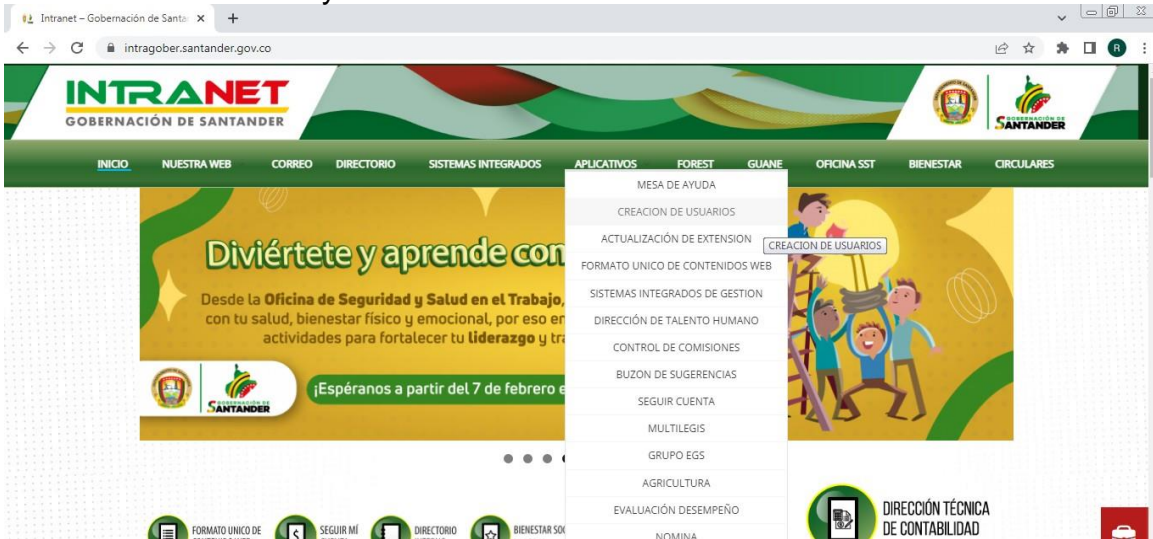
Intranet – Gobernación de Santa ×
intragober.santander.gov.co

INTRANET
GOBERNACIÓN DE SANTANDER

GOBERNACIÓN DE SANTANDER

INICIO NUESTRA WEB CORREO DIRECTORIO SISTEMAS INTEGRADOS APLICATIVOS FOREST GUANE OFICINA SST BIENESTAR CIRCULARES

MESA DE AYUDA
CREACION DE USUARIOS
ACTUALIZACIÓN DE EXTENSION
FORMATO UNICO DE CONTENIDOS WEB
SISTEMAS INTEGRADOS DE GESTION
DIRECCIÓN DE TALENTO HUMANO
CONTROL DE COMISIONES
BUZON DE SUGERENCIAS
SEGUIR CUENTA
MULTILEGIS
GRUPO EGS
AGRICULTURA
EVALUACIÓN DESEMPEÑO
NOMINA

CREACION DE USUARIOS

Diviértete y aprende con
Desde la Oficina de Seguridad y Salud en el Trabajo, con tu salud, bienestar físico y emocional, por eso en actividades para fortalecer tu liderazgo y tra

GOBERNACIÓN DE SANTANDER
¡Espéranos a partir del 7 de febrero e

FORMATO UNICO DE SEGUIR MÍ DIRECTORIO BIENESTAR SO

DIRECCIÓN TÉCNICA DE CONTABILIDAD